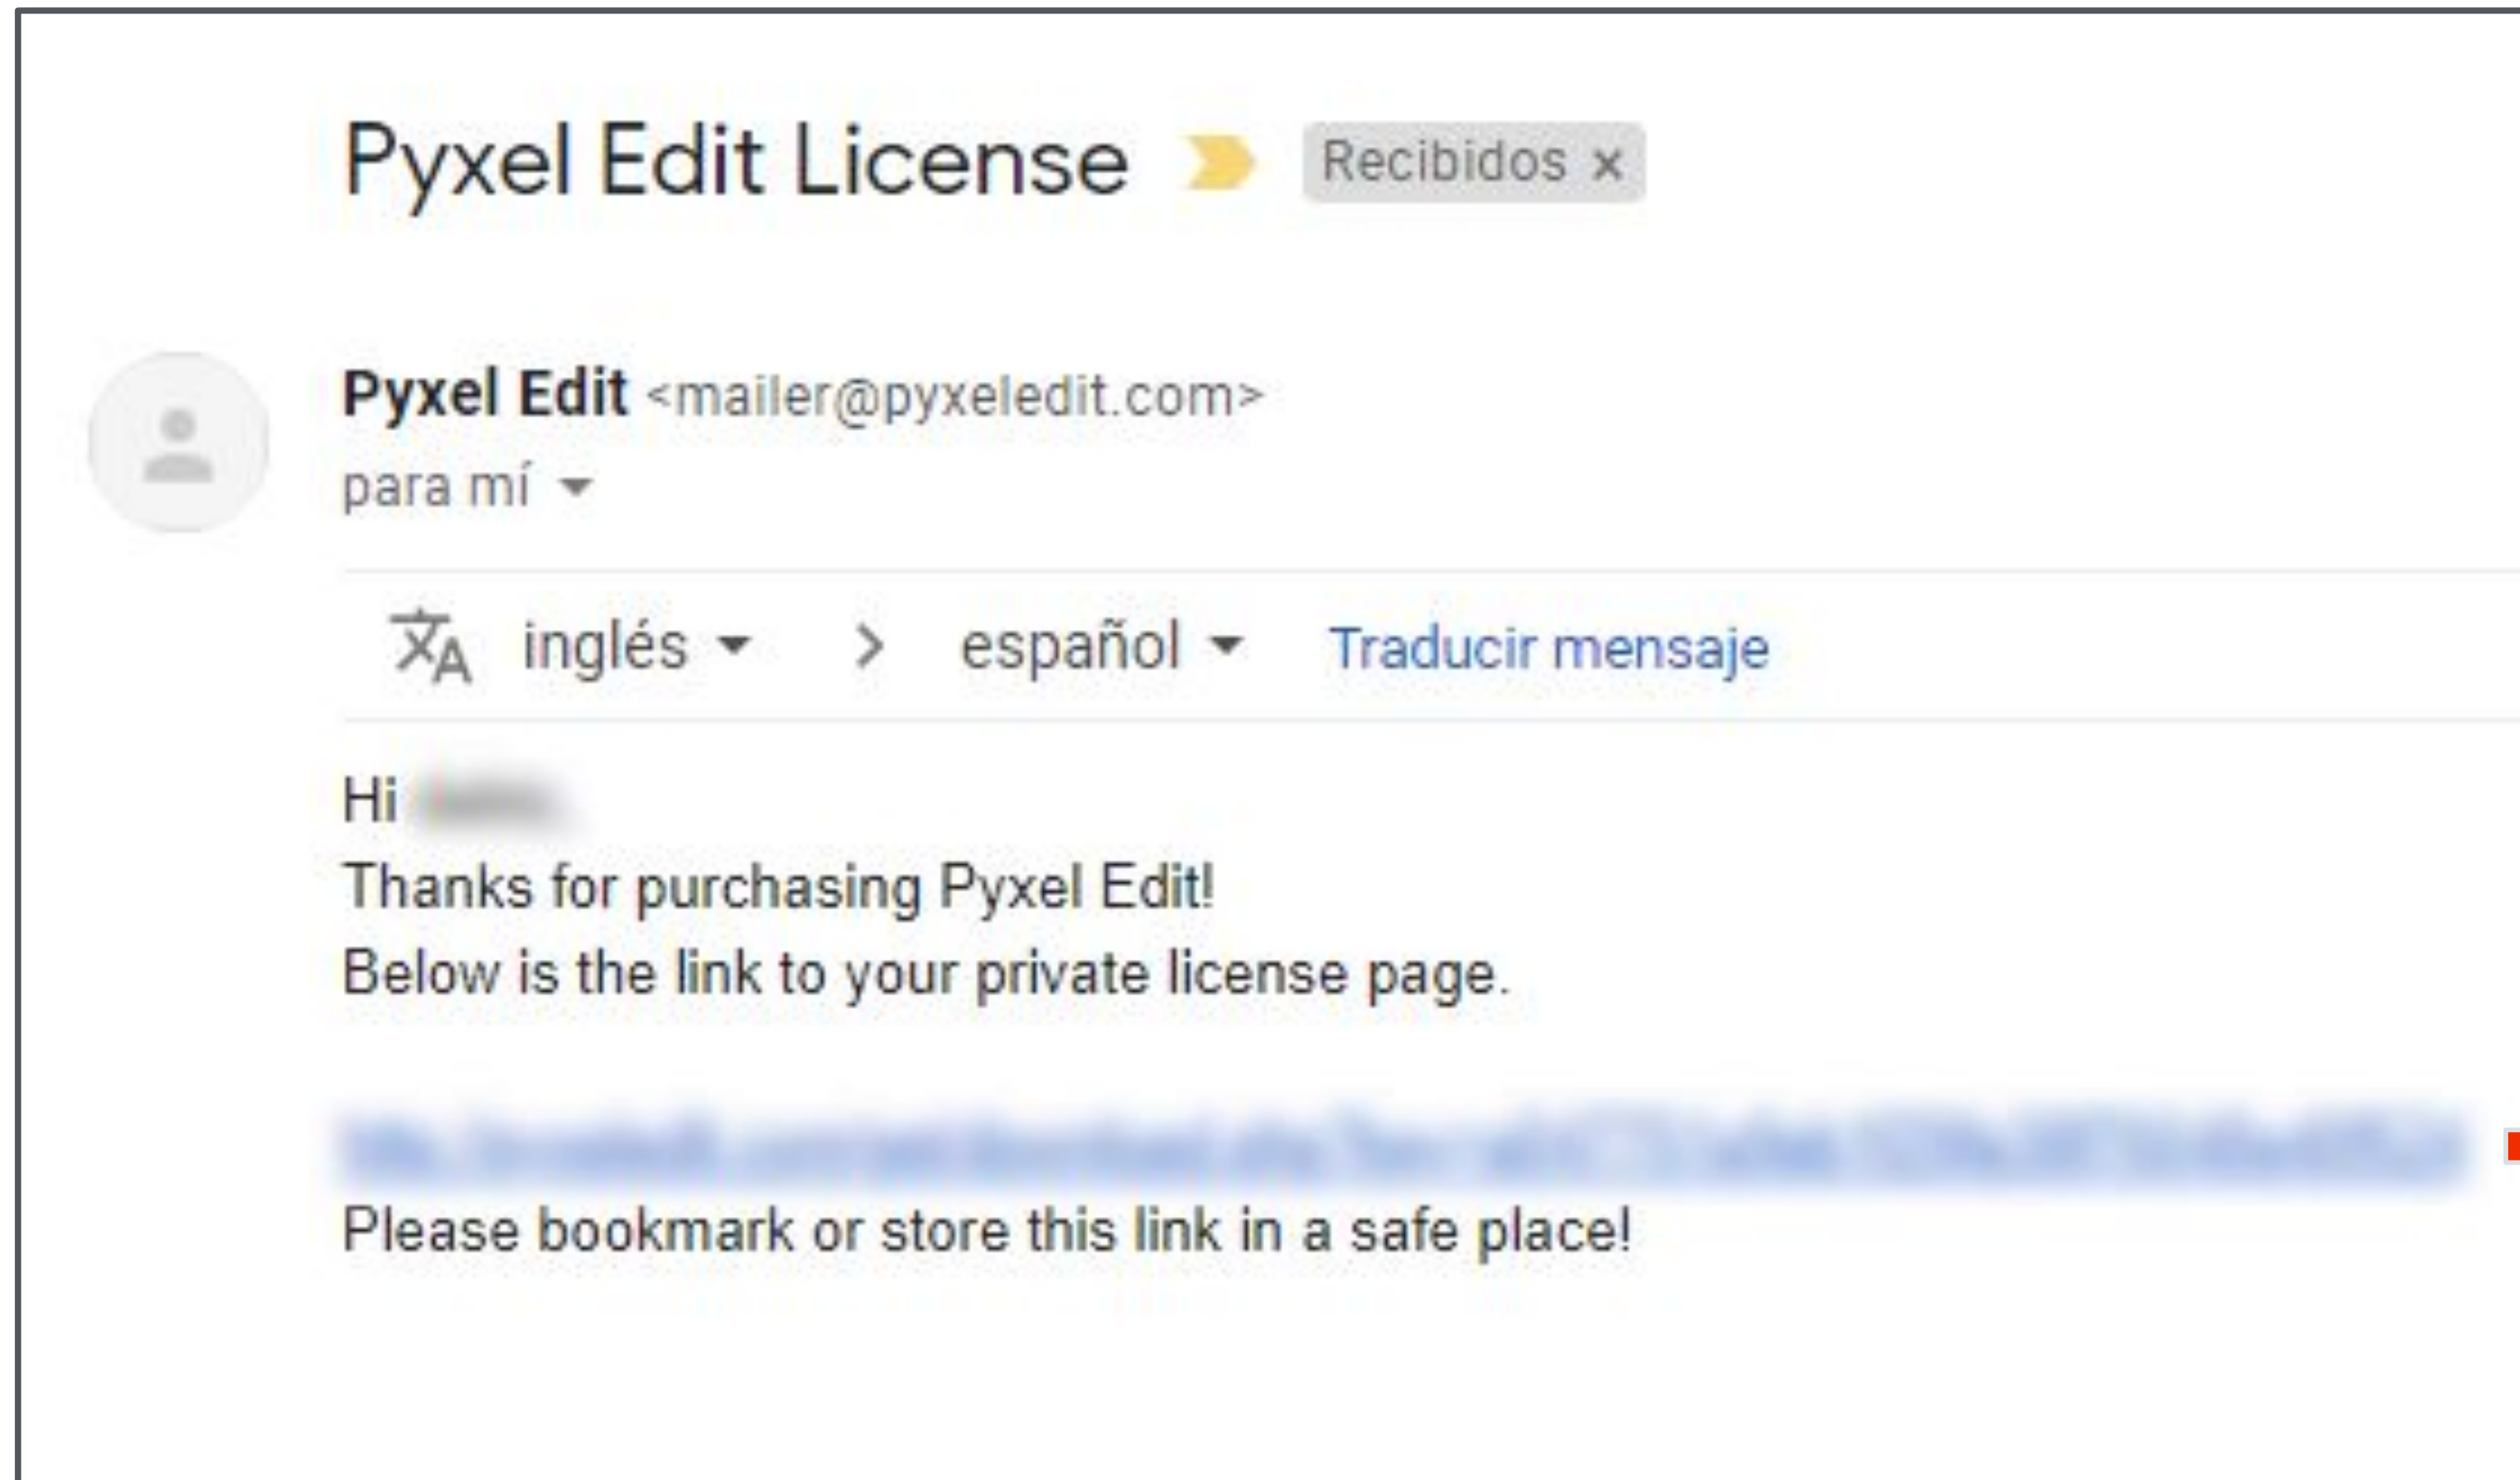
Pyxel Edit License Recibidos ×

Pyxel Edit <mailer@pyxeledit.com>
para mí

inglés > español Traducir mensaje

Hi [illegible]
Thanks for purchasing Pyxel Edit!
Below is the link to your private license page.

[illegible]
Please bookmark or store this link in a safe place!